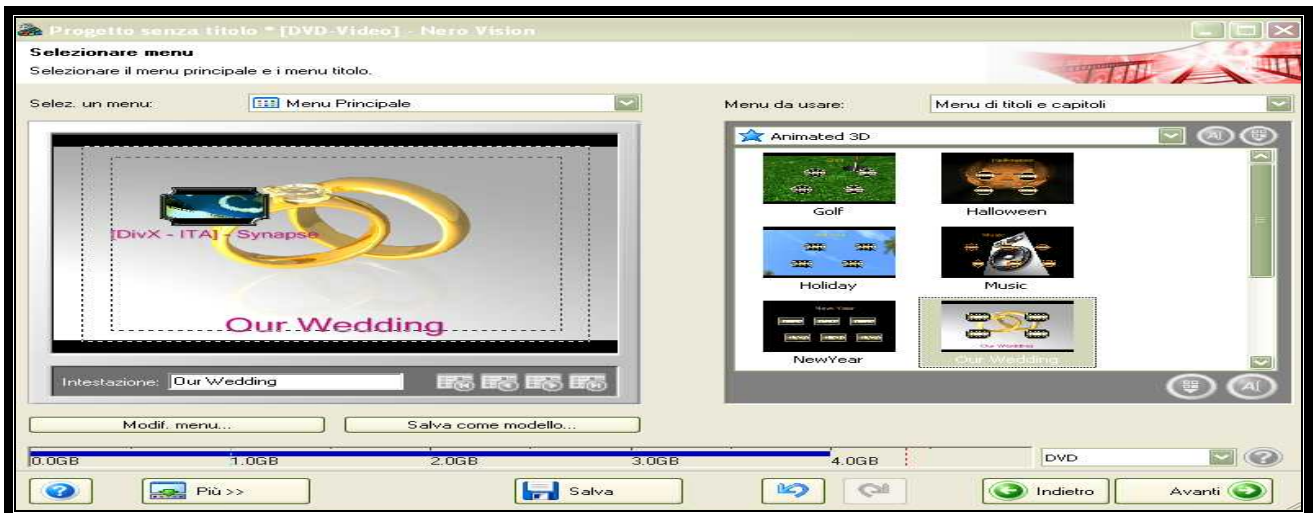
Progetto senza titolo * [DVD-Video] - Nero Vision

Selezionare menu

Selezionare il menu principale e i menu titolo.

Selez. un menu: Menu Principale

Menu da usare: Menu di titoli e capitoli

[DivX - ITA] - Synapse

Our Wedding

Intestazione: Our Wedding

Animated 3D

Golf

Halloween

Holiday

Music

NewYear

Our Wedding

Modif. menu...

Salva come modello...

0.0GB 1.0GB 2.0GB 3.0GB 4.0GB

DVD

Più >>

Salva

Indietro

Avanti